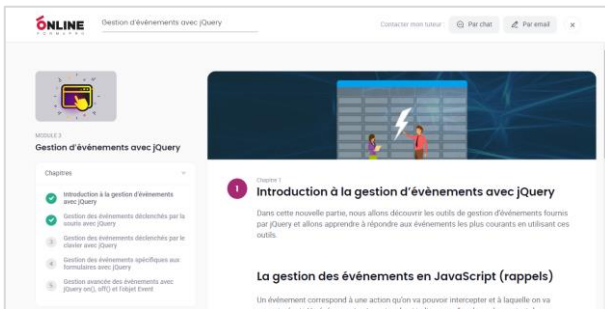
ONLINE FORMAPRO

Gestion d'événements avec jQuery

Contacter mon tuteur : Par chat Par email ×

MODULE 2
Gestion d'événements avec jQuery

Chapitres

Introduction à la gestion d'événements avec jQuery

Gestion des événements déclenchés par la souris avec jQuery

3 Gestion des événements déclenchés par le clavier avec jQuery

4 Gestion des événements spécifiques aux formulaires avec jQuery

5 Gestion avancée des événements avec jQuery on(), off() et l'objet Event

1

Chapitre 1
Introduction à la gestion d'évènements avec jQuery

Dans cette nouvelle partie, nous allons découvrir les outils de gestion d'événements fournis par jQuery et allons apprendre à répondre aux événements les plus courants en utilisant ces outils.

La gestion des événements en JavaScript (rappels)

Un événement correspond à une action qu'on va pouvoir intercepter et à laquelle on va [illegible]